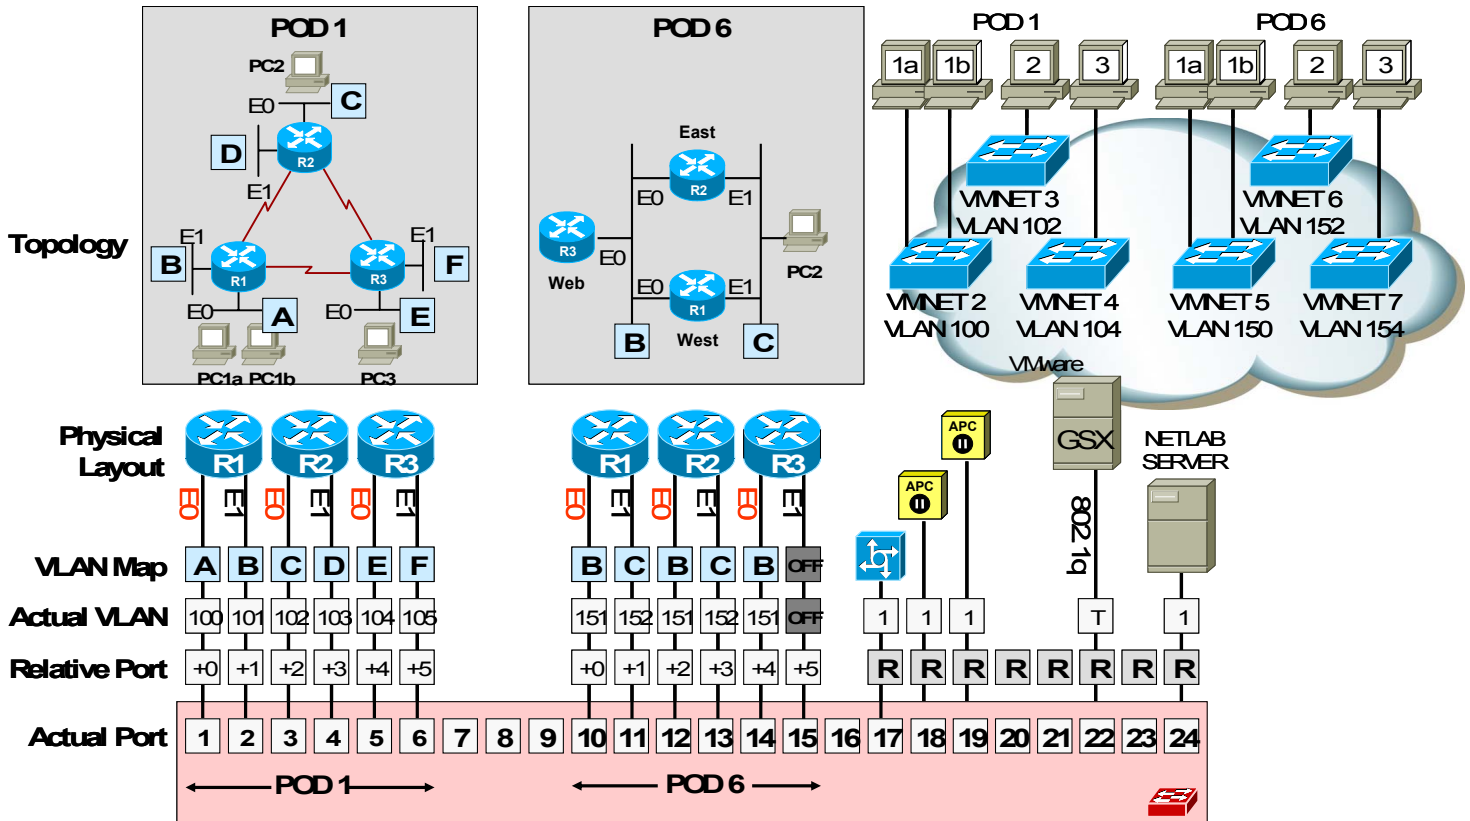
POD 1

PC2
E0
C
D
R2
E1
E1
E1
B
R1
R3
F
E0
A
E0
E
PC1a PC1b
PC3

POD 6

East
E0
R2
E1
R3
E0
Web
PC2
E0
R1
E1
B
West
C

POD 1

1a 1b 2 3

POD 6

1a 1b 2 3

VMNET 3
VLAN 102
VMNET 6
VLAN 152
VMNET 2
VLAN 100
VMNET 4
VLAN 104
VMNET 5
VLAN 150
VMNET 7
VLAN 154
VMware

Topology

Physical Layout

R1 R2 R3
E0 E1 E0 E1 E0 E1

R1 R2 R3
E0 E1 E0 E1 E0 E1

APC
APC
GSX
NETLAB SERVER
802.1q

VLAN Map

| A | B | C | D | E | F | B | C | B | C | B | OFF |

Actual VLAN

| 100 | 101 | 102 | 103 | 104 | 105 | 151 | 152 | 151 | 152 | 151 | OFF | 1 | 1 | 1 | T | 1 |

Relative Port

| +0 | +1 | +2 | +3 | +4 | +5 | +0 | +1 | +2 | +3 | +4 | +5 | R | R | R | R | R | R | R | R |

Actual Port

| 1 | 2 | 3 | 4 | 5 | 6 | 7 | 8 | 9 | 10 | 11 | 12 | 13 | 14 | 15 | 16 | 17 | 18 | 19 | 20 | 21 | 22 | 23 | 24 |

POD 1
POD 6